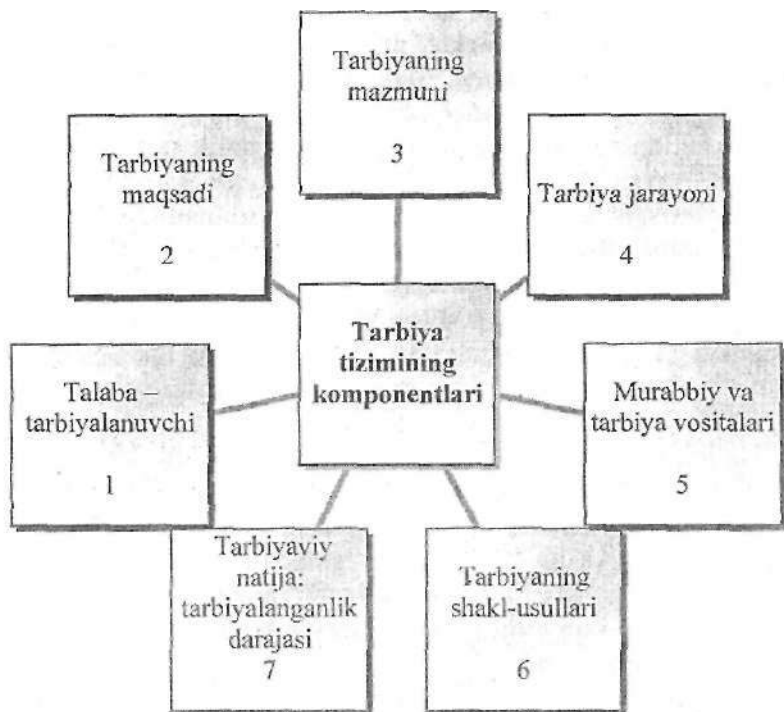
Tarbiyaning mazmuni

3

Tarbiyaning maqsadi

2

Tarbiya jarayoni

4

**Tarbiya tizimining komponentlari**

Talaba – tarbiyalanuvchi

1

Murabbiy va tarbiya vositalari

5

Tarbiyaviy natija: tarbiyalanganlik darajasi

7

Tarbiyaning shakl-usullari

6